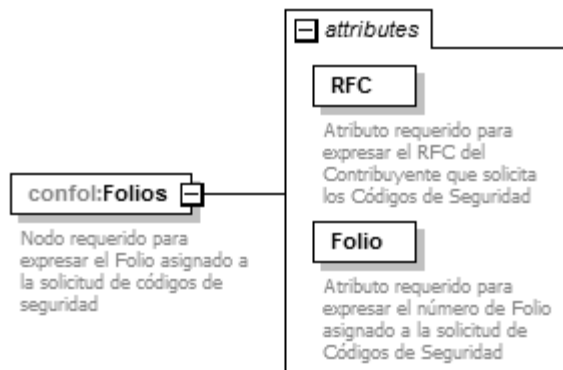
confol:Folios

Nodo requerido para expresar el Folio asignado a la solicitud de códigos de seguridad

attributes

RFC

Atributo requerido para expresar el RFC del Contribuyente que solicita los Códigos de Seguridad

Folio

Atributo requerido para expresar el número de Folio asignado a la solicitud de Códigos de Seguridad